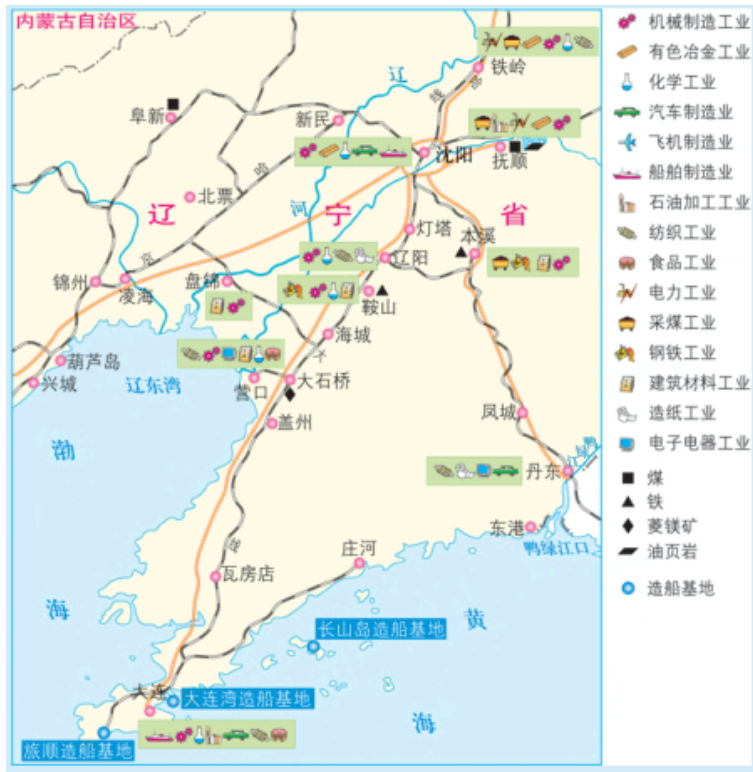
内蒙古自治区

铁岭
阜新
新民
辽
河
沈阳
抚顺
北票
辽
宁
省
灯塔
本溪
锦州
凌海
盘锦
辽阳
鞍山
海城
葫芦岛
兴城
辽东湾
营口
大石桥
盖州
凤城
渤
丹东
东港
鸭绿江口
庄河
瓦房店
海
黄
长山岛造船基地
大连
大连湾造船基地
旅顺造船基地
海

机械制造工业
有色冶金工业
化学工业
汽车制造业
飞机制造业
船舶制造业
石油加工工业
纺织工业
食品工业
电力工业
采煤工业
钢铁工业
建筑材料工业
造纸工业
电子电器工业
煤
铁
菱镁矿
油页岩
造船基地